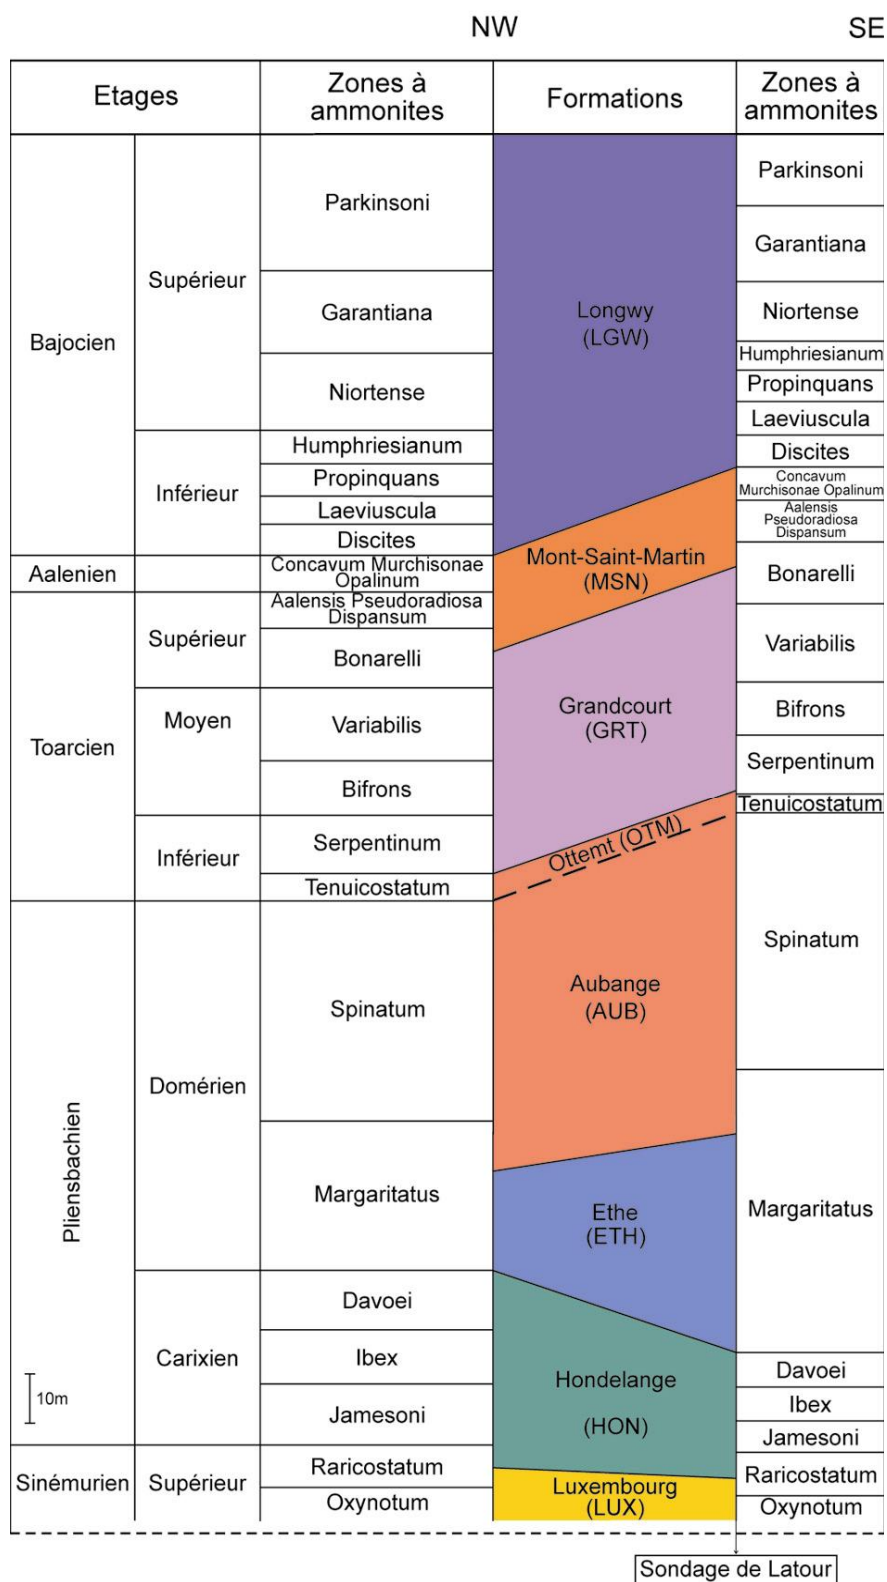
NW SE

| Etages | | Zones à ammonites | Formations | Zones à ammonites |
|---|---|---|---|---|
| Bajocien | Supérieur | Parkinsoni | Longwy (LGW) | Parkinsoni |
| | | Garantiana | | Garantiana |
| | | Niortense | | Niortense |
| | Inférieur | Humphriesianum | | Humphriesianum |
| | | Propinquans | | Propinquans |
| | | Laeviuscula | | Laeviuscula |
| | | Discites | | Discites |
| Aalenien | | Concavum Murchisonae Opalinum | Mont-Saint-Martin (MSN) | Concavum Murchisonae Opalinum |
| Toarcien | Supérieur | Aalensis Pseudoradiosa Dispansum | | Aalensis Pseudoradiosa Dispansum |
| | | Bonarelli | Grandcourt (GRT) | Bonarelli |
| | Moyen | Variabilis | | Variabilis |
| | | Bifrons | | Bifrons |
| | Inférieur | Serpentinum | Ottemt (OTM) | Serpentinum |
| | | Tenuicostatum | | Tenuicostatum |
| Pliensbachien | Domérien | Spinatum | Aubange (AUB) | Spinatum |
| | | Margaritatus | Ethe (ETH) | Margaritatus |
| | Carixien | Davoei | Hondelange (HON) | Davoei |
| | | Ibex | | Ibex |
| | | Jamesoni | | Jamesoni |
| Sinémurien | Supérieur | Raricostatum | Luxembourg (LUX) | Raricostatum |
| | | Oxynotum | | Oxynotum |

10m

Sondage de Latour